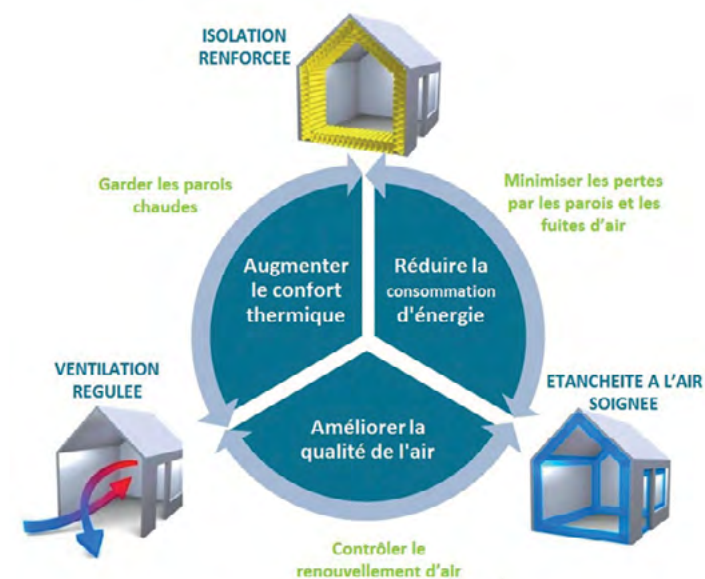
ISOLATION RENFORCEE

Garder les parois chaudes

Minimiser les pertes par les parois et les fuites d'air

Augmenter le confort thermique

Réduire la consommation d'énergie

Améliorer la qualité de l'air

VENTILATION REGULEE

ETANCHEITE A L'AIR SOIGNEE

Contrôler le renouvellement d'air